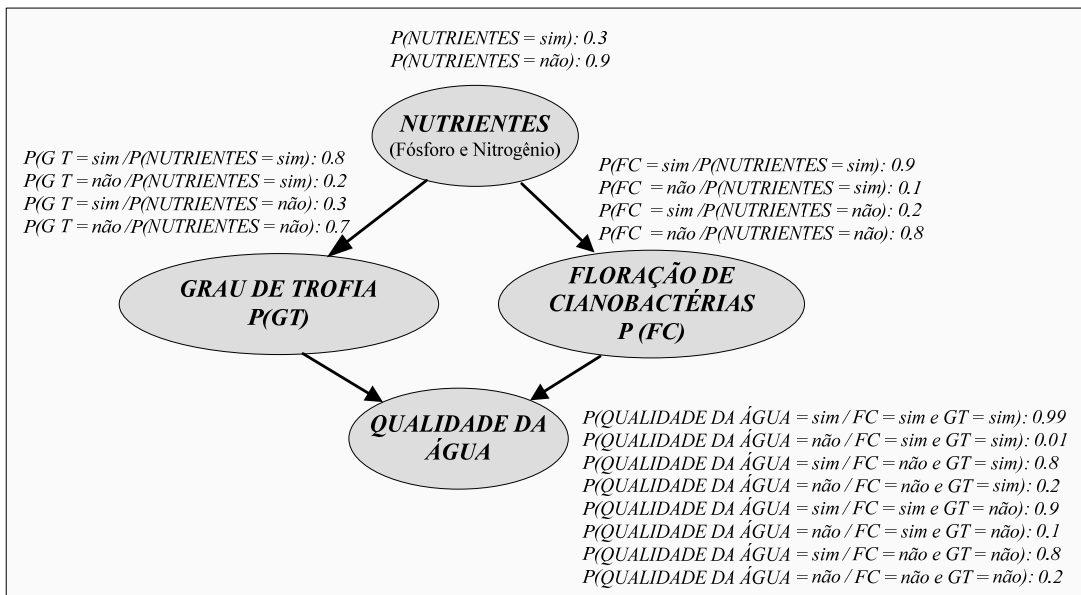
P(NUTRIENTES = sim): 0.3
P(NUTRIENTES = não): 0.9

NUTRIENTES
(Fósforo e Nitrogênio)

P(G T = sim /P(NUTRIENTES = sim): 0.8
P(G T = não /P(NUTRIENTES = sim): 0.2
P(G T = sim /P(NUTRIENTES = não): 0.3
P(G T = não /P(NUTRIENTES = não): 0.7

P(FC = sim /P(NUTRIENTES = sim): 0.9
P(FC = não /P(NUTRIENTES = sim): 0.1
P(FC = sim /P(NUTRIENTES = não): 0.2
P(FC = não /P(NUTRIENTES = não): 0.8

GRAU DE TROFIA
P(GT)

FLORAÇÃO DE
CIANOBACTÉRIAS
P (FC)

QUALIDADE DA
ÁGUA

P(QUALIDADE DA ÁGUA = sim / FC = sim e GT = sim): 0.99
P(QUALIDADE DA ÁGUA = não / FC = sim e GT = sim): 0.01
P(QUALIDADE DA ÁGUA = sim / FC = não e GT = sim): 0.8
P(QUALIDADE DA ÁGUA = não / FC = não e GT = sim): 0.2
P(QUALIDADE DA ÁGUA = sim / FC = sim e GT = não): 0.9
P(QUALIDADE DA ÁGUA = não / FC = sim e GT = não): 0.1
P(QUALIDADE DA ÁGUA = sim / FC = não e GT = não): 0.8
P(QUALIDADE DA ÁGUA = não / FC = não e GT = não): 0.2